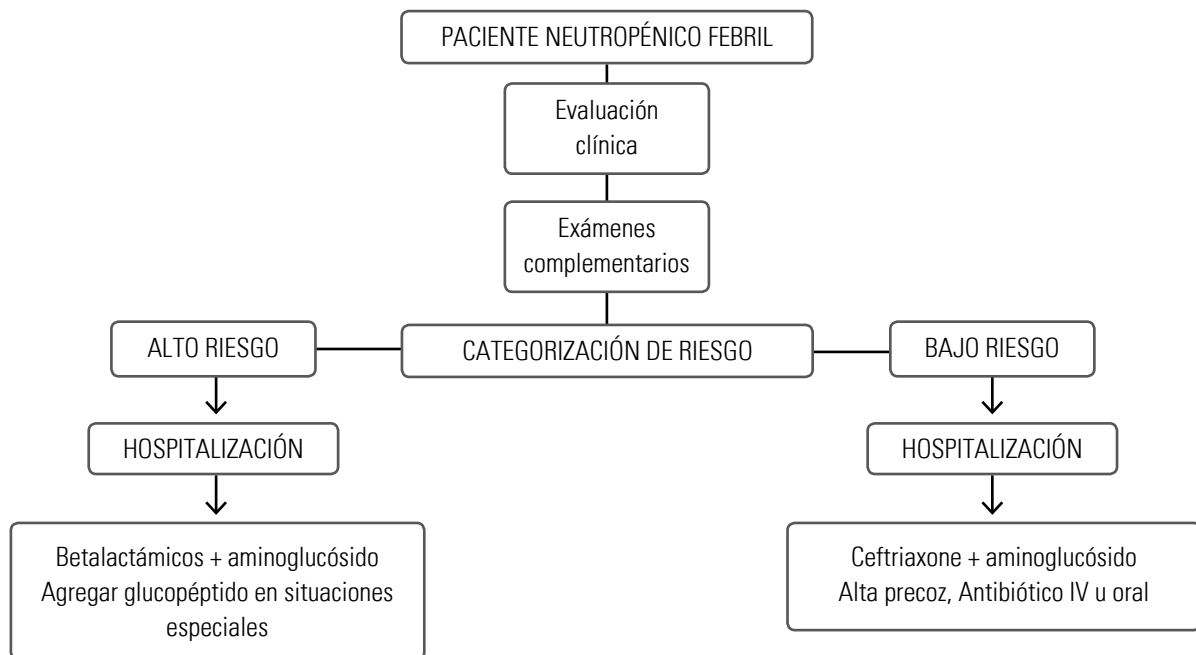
PACIENTE NEUTROPÉNICO FEBRIL

Evaluación clínica

Exámenes complementarios

ALTO RIESGO

CATEGORIZACIÓN DE RIESGO

BAJO RIESGO

HOSPITALIZACIÓN

Betalactámicos + aminoglucósido
Agregar glucopéptido en situaciones especiales

HOSPITALIZACIÓN

Ceftriaxone + aminoglucósido
Alta precoz, Antibiótico IV u oral